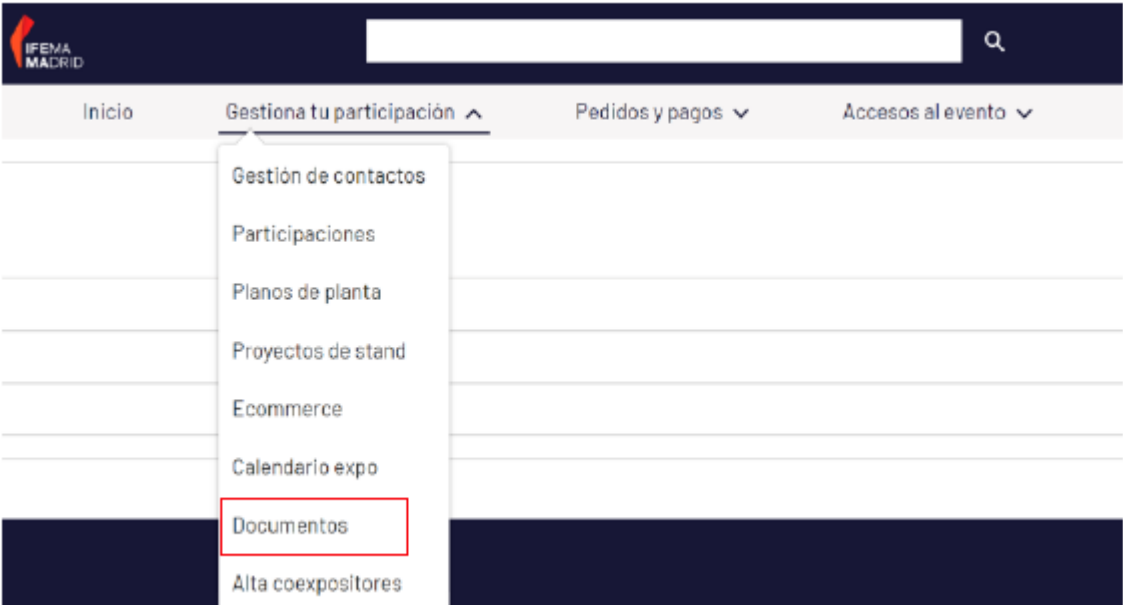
IFEMA MADRID

Inicio

Gestiona tu participación

Pedidos y pagos

Accesos al evento

Gestión de contactos

Participaciones

Planos de planta

Proyectos de stand

Ecommerce

Calendario expo

Documentos

Alta coexpositores